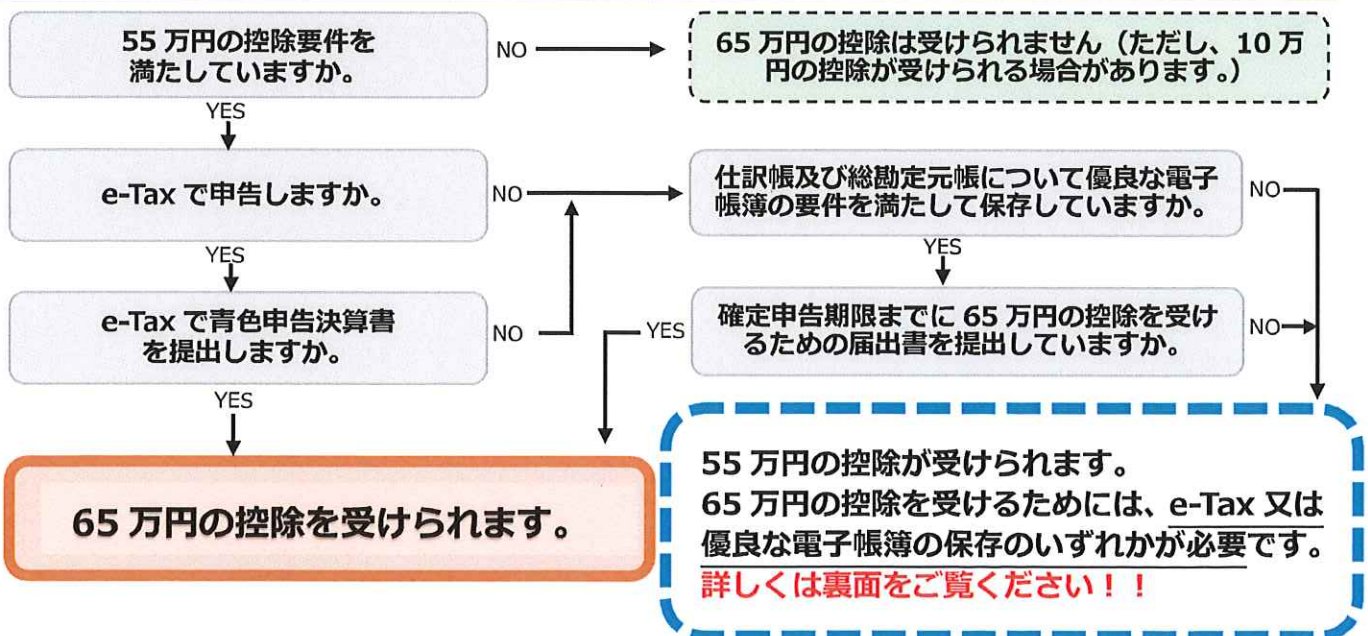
55 万円の控除要件を満たしていますか。

NO

65 万円の控除は受けられません（ただし、10 万円の控除が受けられる場合があります。）

YES

e-Tax で申告しますか。

NO

仕訳帳及び総勘定元帳について優良な電子帳簿の要件を満たして保存していますか。

NO

YES

YES

e-Tax で青色申告決算書を提出しますか。

NO

YES

確定申告期限までに 65 万円の控除を受けるための届出書を提出していますか。

NO

YES

65 万円の控除を受けられます。

55 万円の控除が受けられます。
65 万円の控除を受けるためには、e-Tax 又は優良な電子帳簿の保存のいずれかが必要です。
詳しくは裏面をご覧ください！！